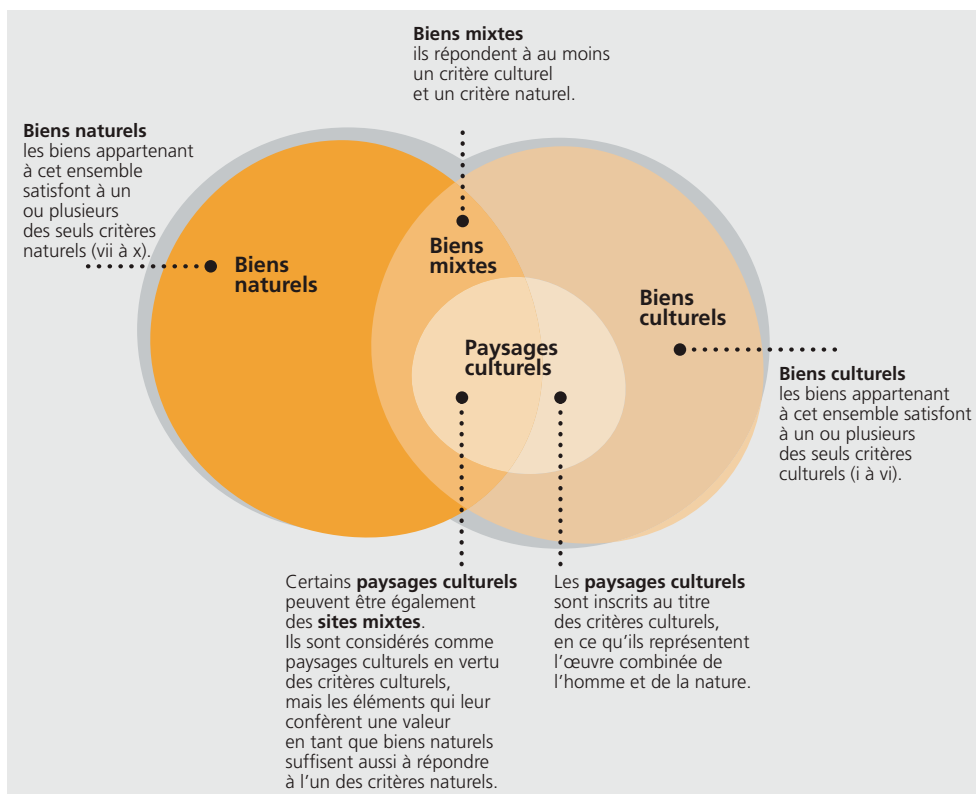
**Biens mixtes**
ils répondent à au moins un critère culturel et un critère naturel.

**Biens naturels**
les biens appartenant à cet ensemble satisfont à un ou plusieurs des seuls critères naturels (vii à x).

**Biens naturels**

**Biens mixtes**

**Biens culturels**

**Paysages culturels**

**Biens culturels**
les biens appartenant à cet ensemble satisfont à un ou plusieurs des seuls critères culturels (i à vi).

Certains **paysages culturels** peuvent être également des **sites mixtes**. Ils sont considérés comme paysages culturels en vertu des critères culturels, mais les éléments qui leur confèrent une valeur en tant que biens naturels suffisent aussi à répondre à l'un des critères naturels.

Les **paysages culturels** sont inscrits au titre des critères culturels, en ce qu'ils représentent l'œuvre combinée de l'homme et de la nature.